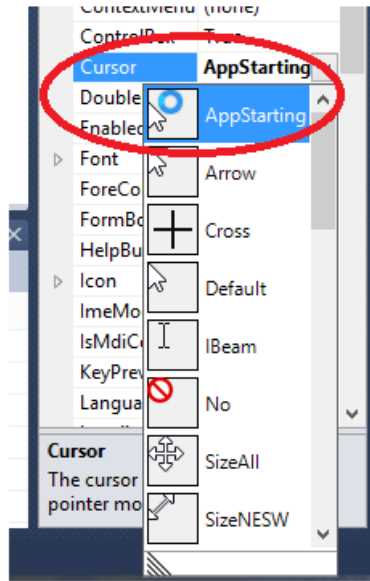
ContextMenu (none)
ControlBox True
Cursor AppStarting
Double
Enabled
Font
ForeCo
FormBo
HelpBu
Icon
ImeMo
IsMdiC
KeyPrev
Langua

AppStarting
Arrow
Cross
Default
IBeam
No
SizeAll
SizeNESW

Cursor
The cursor
pointer mo